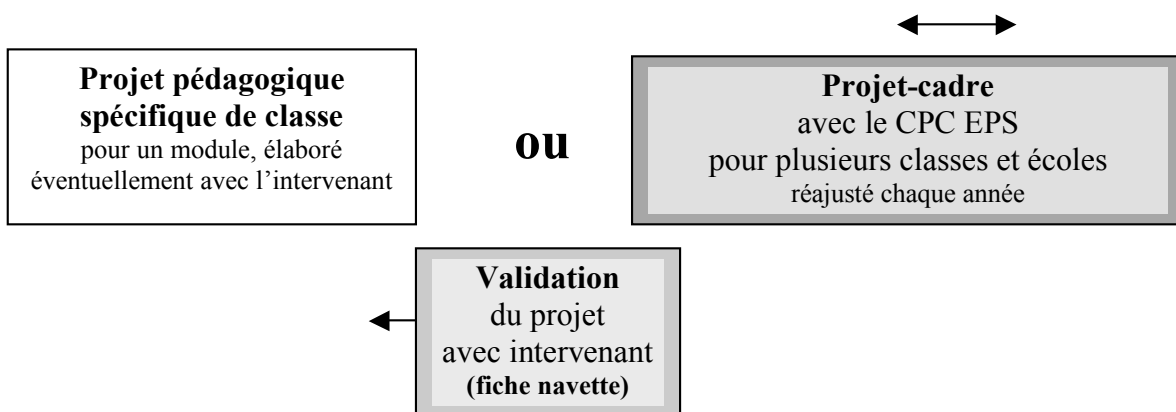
**Projet pédagogique spécifique de classe**
pour un module, élaboré éventuellement avec l'intervenant

**ou**

**Projet-cadre**
avec le CPC EPS
pour plusieurs classes et écoles
réajusté chaque année

**Validation**
du projet
avec intervenant
**(fiche navette)**